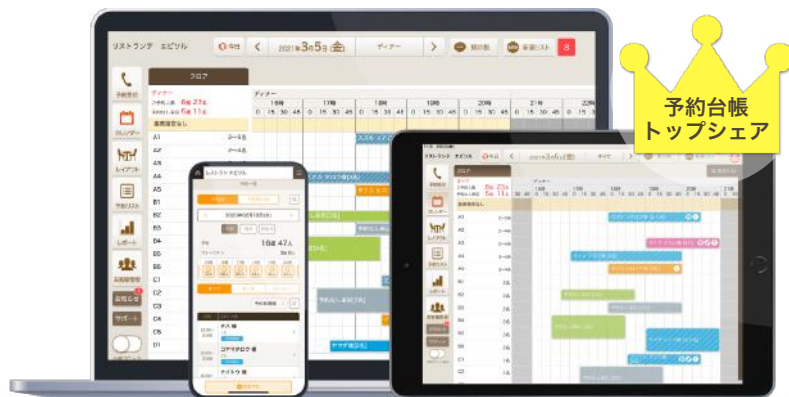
予約台帳
トップシェア

リストランテ エビソル
今日
2021年3月5日(金)
ディナー
予約受付
カレンダー
レイアウト
予約リスト
レポート
お知らせ
サポート
フロア
ディナー
予約組数 8組 23名
来店済み 5組 11名
店舗貸切なし
A1
A2
A3
A4
A5
B1
B2
B3
B4
B5
C1
C2
C3
D4
D5
D1
16時
17時
18時
19時
20時
21時
22時
0 15 30 45